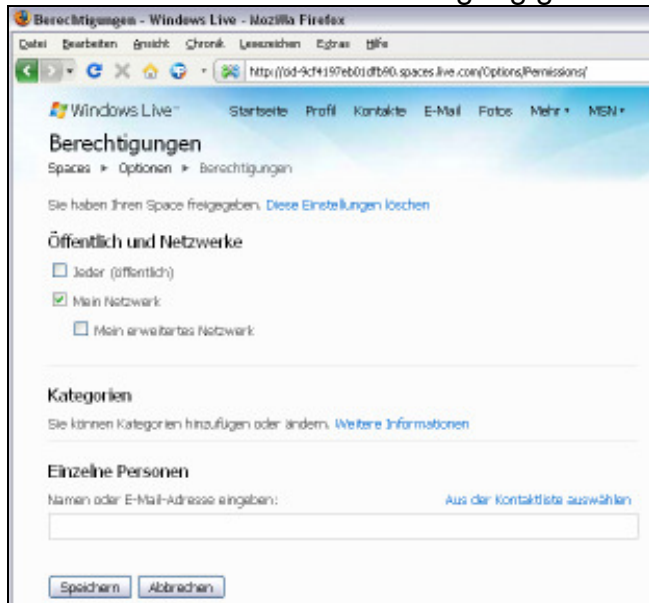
Berechtigungen - Windows Live - Mozilla Firefox

Datei Bearbeiten Ansicht Chronik Lesezeichen Extras Hilfe

http://cid-9cf4197eb01dfb90.spaces.live.com/Options/Permissions/

Windows Live Startseite Profil Kontakte E-Mail Fotos Mehr MSN

Berechtigungen

Spaces ► Optionen ► Berechtigungen

Sie haben Ihren Space freigegeben. Diese Einstellungen löschen

Öffentlich und Netzwerke

Jeder (öffentlich)

Mein Netzwerk

Mein erweitertes Netzwerk

Kategorien

Sie können Kategorien hinzufügen oder ändern. Weitere Informationen

Einzelne Personen

Namen oder E-Mail-Adresse eingeben:

Aus der Kontaktliste auswählen

Speichern Abbrechen